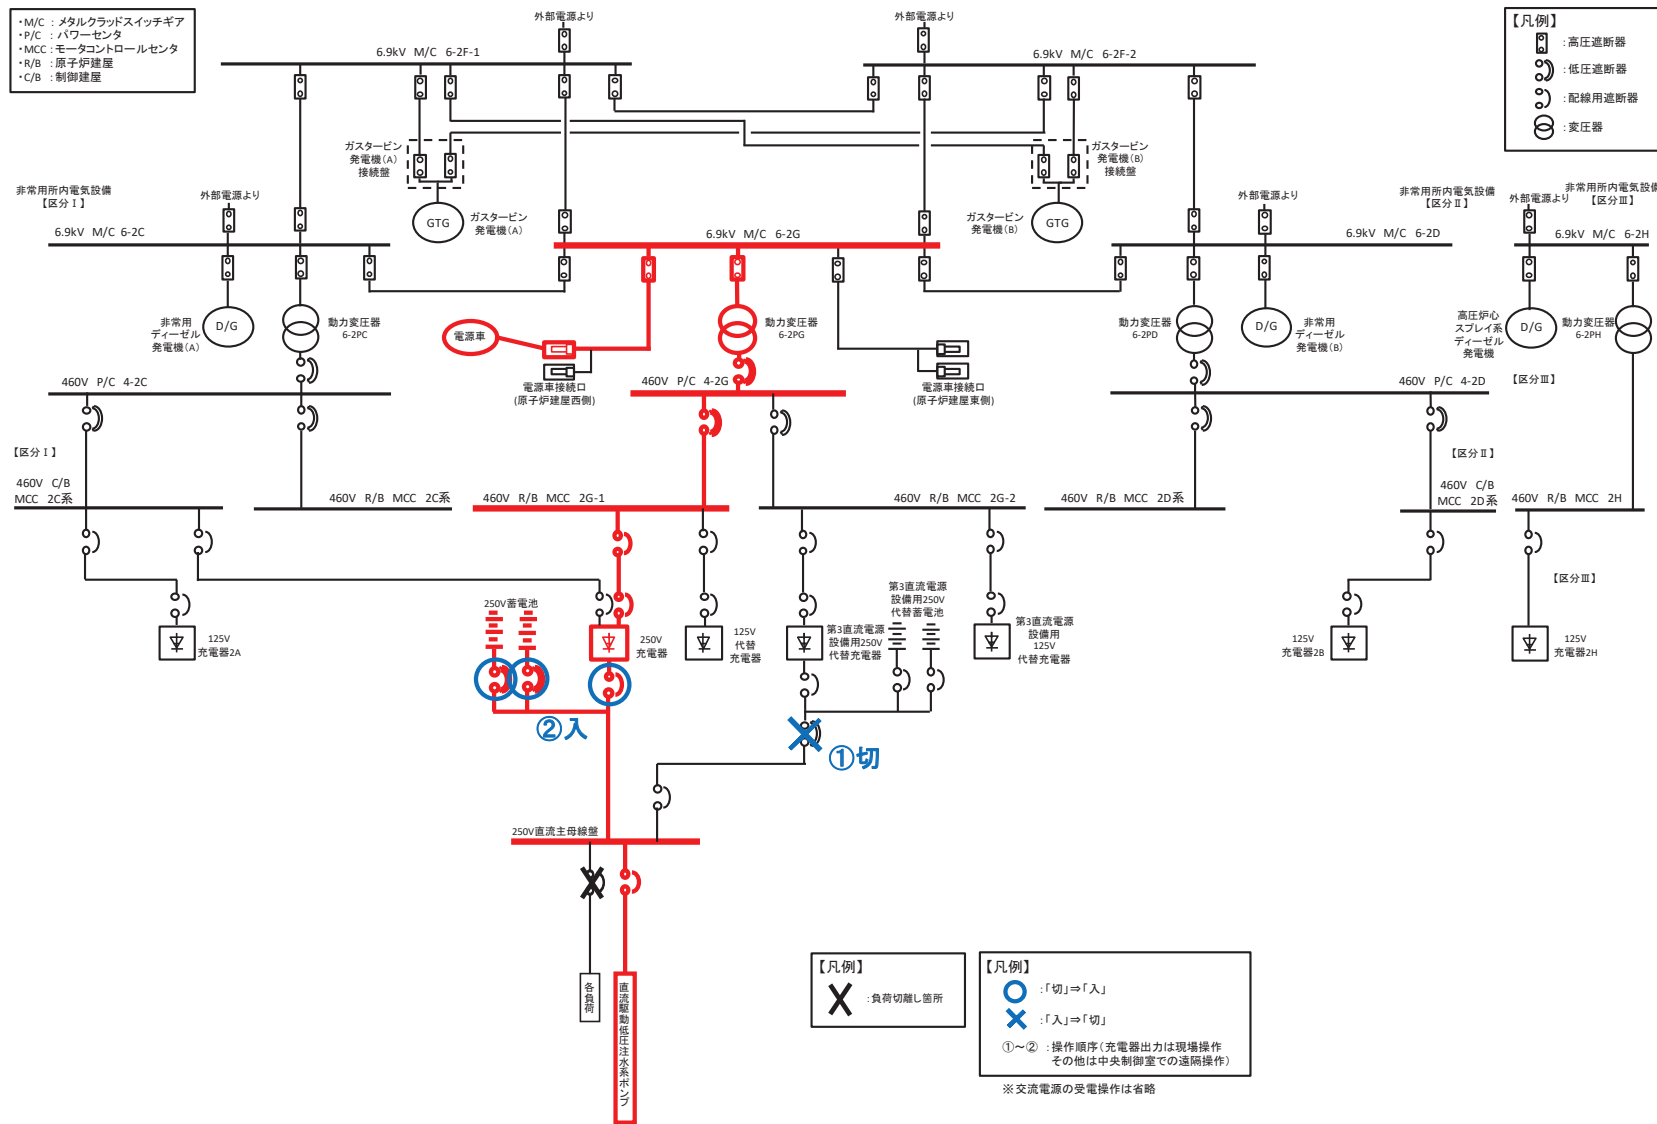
・M/C ：メタルクラッドスイッチギア
・P/C ：パワーセンタ
・MCC：モータコントロールセンタ
・R/B ：原子炉建屋
・C/B ：制御建屋

外部電源より
6.9kV M/C 6-2F-1
外部電源より
6.9kV M/C 6-2F-2

【凡例】
：高圧遮断器
：低圧遮断器
：配線用遮断器
：変圧器

ガスタービン発電機（A）接続盤
ガスタービン発電機（B）接続盤

非常用所内電気設備【区分Ⅰ】
外部電源より
6.9kV M/C 6-2C
GTG
ガスタービン発電機（A）
6.9kV M/C 6-2G
ガスタービン発電機（B）
GTG
外部電源より
非常用所内電気設備【区分Ⅱ】
外部電源より
非常用所内電気設備【区分Ⅲ】
6.9kV M/C 6-2D
6.9kV M/C 6-2H

非常用ディーゼル発電機（A）
D/G
動力変圧器 6-2PC
電源車
動力変圧器 6-2PG
動力変圧器 6-2PD
D/G
非常用ディーゼル発電機（B）
高圧炉心スプレイ系ディーゼル発電機
D/G
動力変圧器 6-2PH

電源車接続口（原子炉建屋西側）
電源車接続口（原子炉建屋東側）

460V P/C 4-2C
460V P/C 4-2G
460V P/C 4-2D
【区分Ⅲ】

【区分Ⅰ】
460V C/B MCC 2C系
460V R/B MCC 2C系
460V R/B MCC 2G-1
460V R/B MCC 2G-2
460V R/B MCC 2D系
【区分Ⅱ】
460V C/B MCC 2D系
460V R/B MCC 2H

第3直流電源設備用250V代替蓄電池
250V蓄電池
第3直流電源設備用125V代替充電器
【区分Ⅲ】
125V 充電器2A
250V 充電器
125V 代替充電器
第3直流電源設備用250V代替充電器
125V 充電器2B
125V 充電器2H

②入
①切

250V直流主母線盤
各負荷
直流駆動低圧注水系ポンプ

【凡例】
：負荷切離し箇所

【凡例】
：「切」⇒「入」
：「入」⇒「切」
①～② ：操作順序（充電器出力は現場操作 その他は中央制御室での遠隔操作）
※交流電源の受電操作は省略